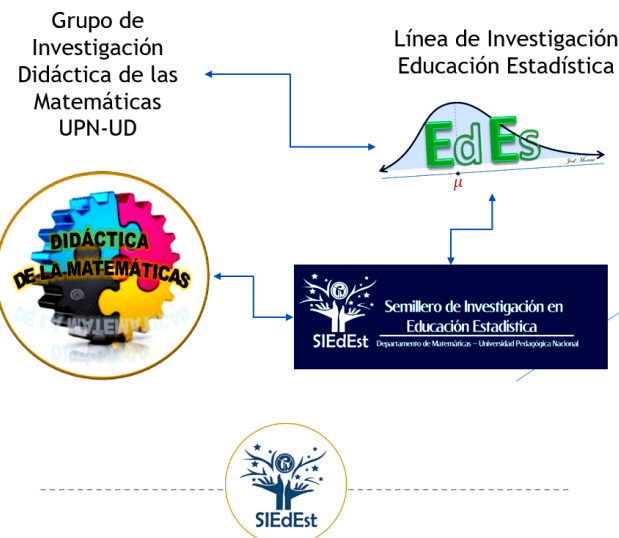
Grupo de Investigación Didáctica de las Matemáticas UPN-UD

Línea de Investigación Educación Estadística

Ed Es

$\mu$

DIDÁCTICA DE LA MATEMÁTICAS

SIEdEst

Semillero de Investigación en Educación Estadística

Departamento de Matemáticas – Universidad Pedagógica Nacional

SIEdEst